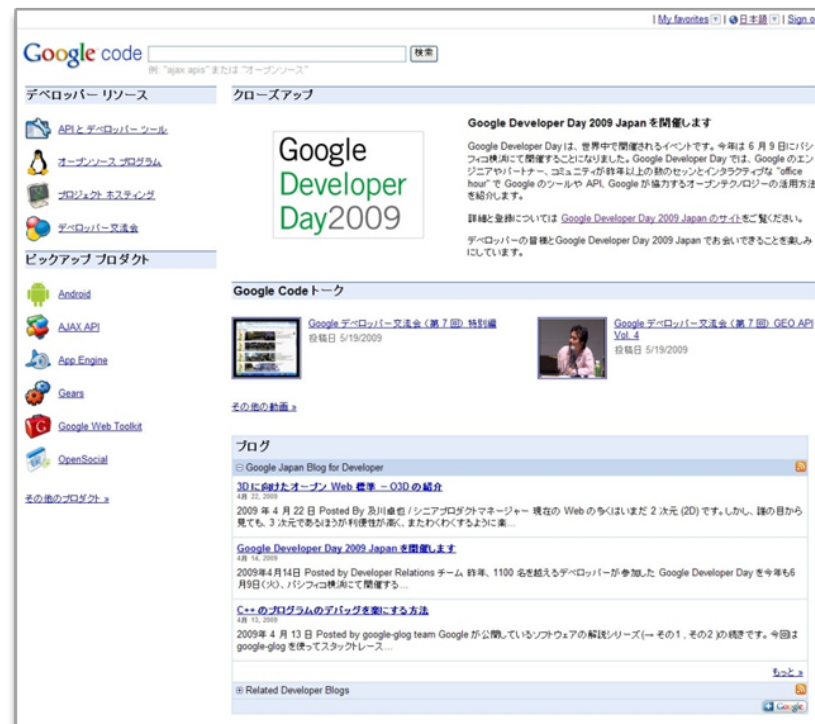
| My favorites | 日本語 | Sign o

Google code 検索
例: "ajax apis" または "オープンソース"

デベロッパー リソース

APIとデベロッパー ツール

オープンソース プログラム

プロジェクト ホスティング

デベロッパー交流会

ピックアップ プロダクト

Android

AJAX API

App Engine

Gears

Google Web Toolkit

OpenSocial

その他のプロダクト »

クローズアップ

Google Developer Day 2009

Google Developer Day 2009 Japan を開催します

Google Developer Day は、世界中で開催されるイベントです。今年は 6 月 9 日にパシフィコ横浜にて開催することになりました。Google Developer Day では、Google のエンジニアやパートナー、コミュニティが昨年以上の数のセッションとインタラクティブな "office hour" で Google のツールや API、Google が協力するオープンテクノロジーの活用方法を紹介します。

詳細と登録については Google Developer Day 2009 Japan のサイトをご覧ください。

デベロッパーの皆様とGoogle Developer Day 2009 Japan でお会いできることを楽しみにしています。

Google Code トーク

Google デベロッパー交流会 (第 7 回) 特別編
投稿日 5/19/2009

Google デベロッパー交流会 (第 7 回) GEO API Vol. 4
投稿日 5/19/2009

その他の動画 »

ブログ

Google Japan Blog for Developer

3D に向けたオープン Web 標準 – O3D の紹介
4月 22, 2009
2009 年 4 月 22 日 Posted By 及川卓也 / シニアプロダクトマネージャー 現在の Web のほとんどはまだ 2 次元 (2D) です。しかし、誰の目から見ても、3 次元であるほうが利便性が高く、またわくわくするように楽...

Google Developer Day 2009 Japan を開催します
4月 14, 2009
2009年4月14日 Posted by Developer Relations チーム 昨年、1100 名を超えるデベロッパーが参加した Google Developer Day を今年も6月9日(火)、パシフィコ横浜にて開催する...

C++ のプログラムのデバッグを楽にする方法
4月 13, 2009
2009年 4 月 13 日 Posted by google-glog team Google が公開しているソフトウェアの解説シリーズ(→ その1, その2 )の続きです。今回は google-glog を使ってスタックトレース...

もっと »

Related Developer Blogs

Google